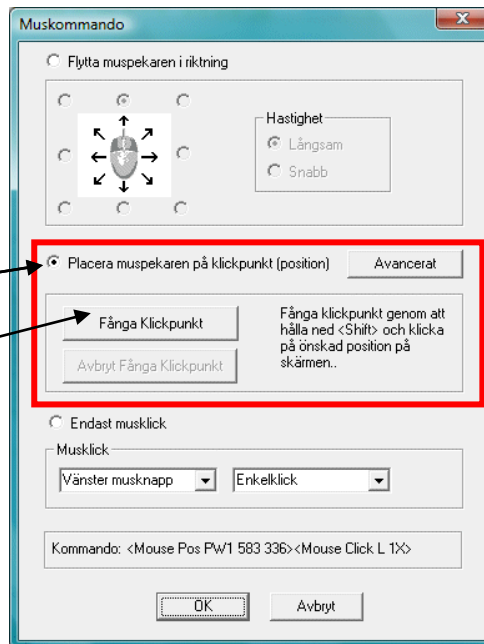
Muskommando

Flytta muspekaren i riktning

Hastighet
Långsam
Snabb

Placera muspekaren på klickpunkt (position)
Avancerat

Fånga Klickpunkt
Avbryt Fånga Klickpunkt

Fånga klickpunkt genom att hålla ned <Shift> och klicka på önskad position på skärmen..

Endast musklick

Musklick
Vänster musknapp
Enkelklick

Kommando: <Mouse Pos PW1 583 336><Mouse Click L 1X>

OK
Avbryt